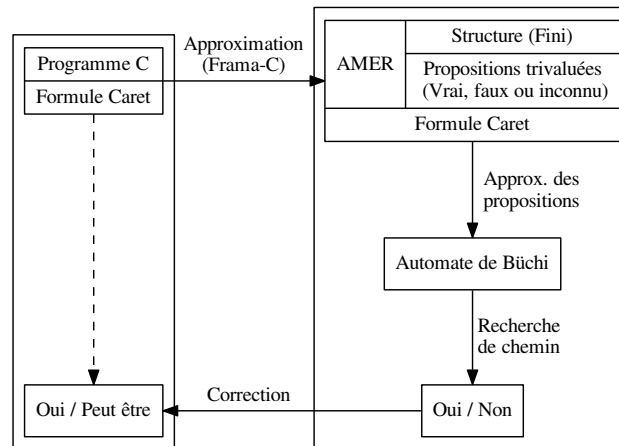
Programme C
Formule Caret

Approximation
(Frama-C)

AMER
Structure (Fini)
Propositions trivaluées
(Vrai, faux ou inconnu)
Formule Caret

Approx. des
propositions

Automate de Büchi

Recherche
de chemin

Oui / Peut être

Correction

Oui / Non